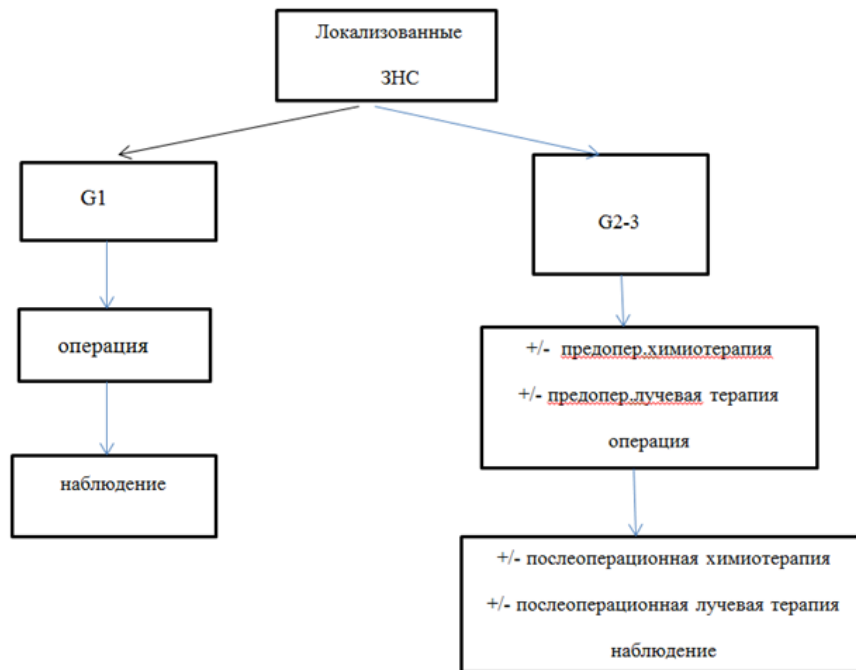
Локализованные

ЗНС

G1

G2-3

операция

наблюдение

+/- предопер.химиотерапия

+/- предопер.лучевая терапия

операция

+/- послеоперационная химиотерапия

+/- послеоперационная лучевая терапия

наблюдение